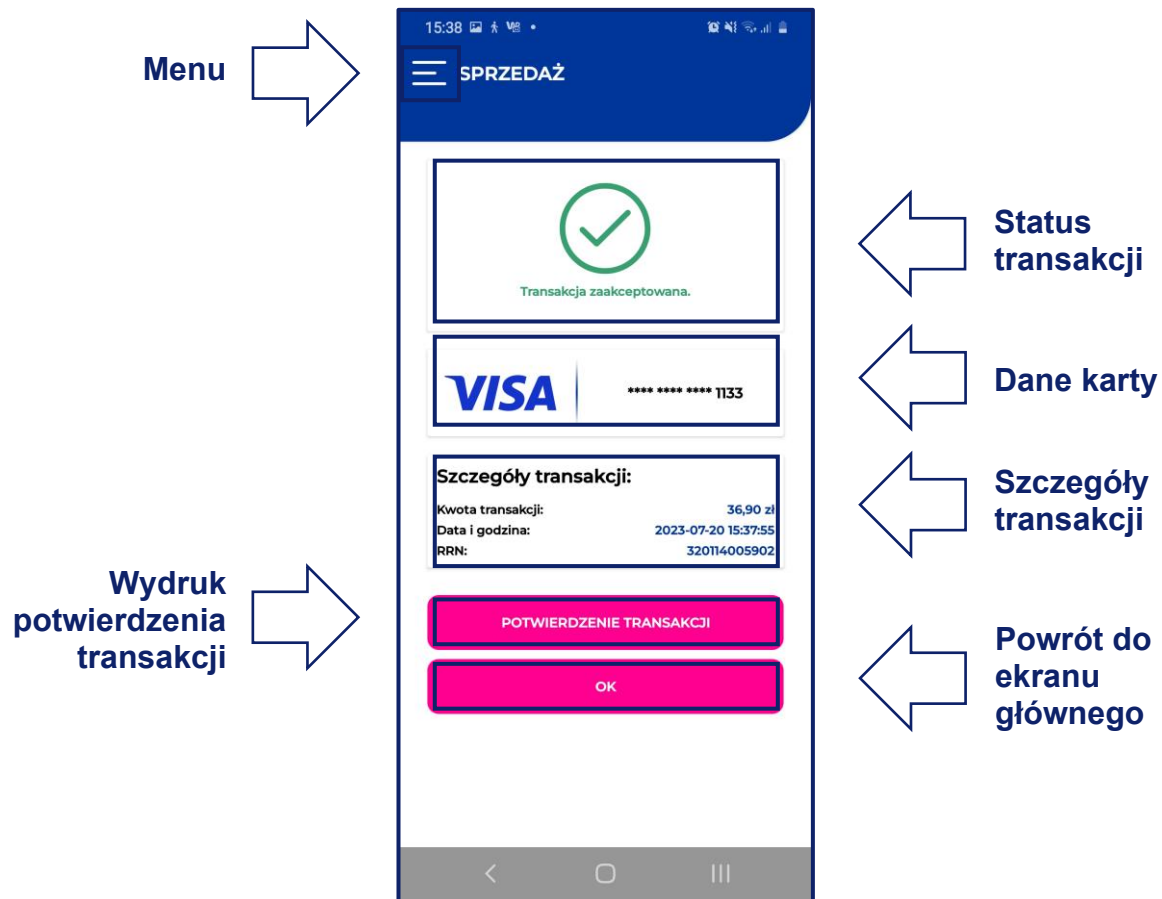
15:38

Menu

SPRZEDAŻ

Status transakcji

Transakcja zaakceptowana.

Dane karty

VISA **** **** **** 1133

Szczegóły transakcji

Szczegóły transakcji:

| | |
|---|---|
| Kwota transakcji: | 36,90 zł |
| Data i godzina: | 2023-07-20 15:37:55 |
| RRN: | 320114005902 |

Wydruk potwierdzenia transakcji

POTWIERDZENIE TRANSAKCJI

Powrót do ekranu głównego

OK